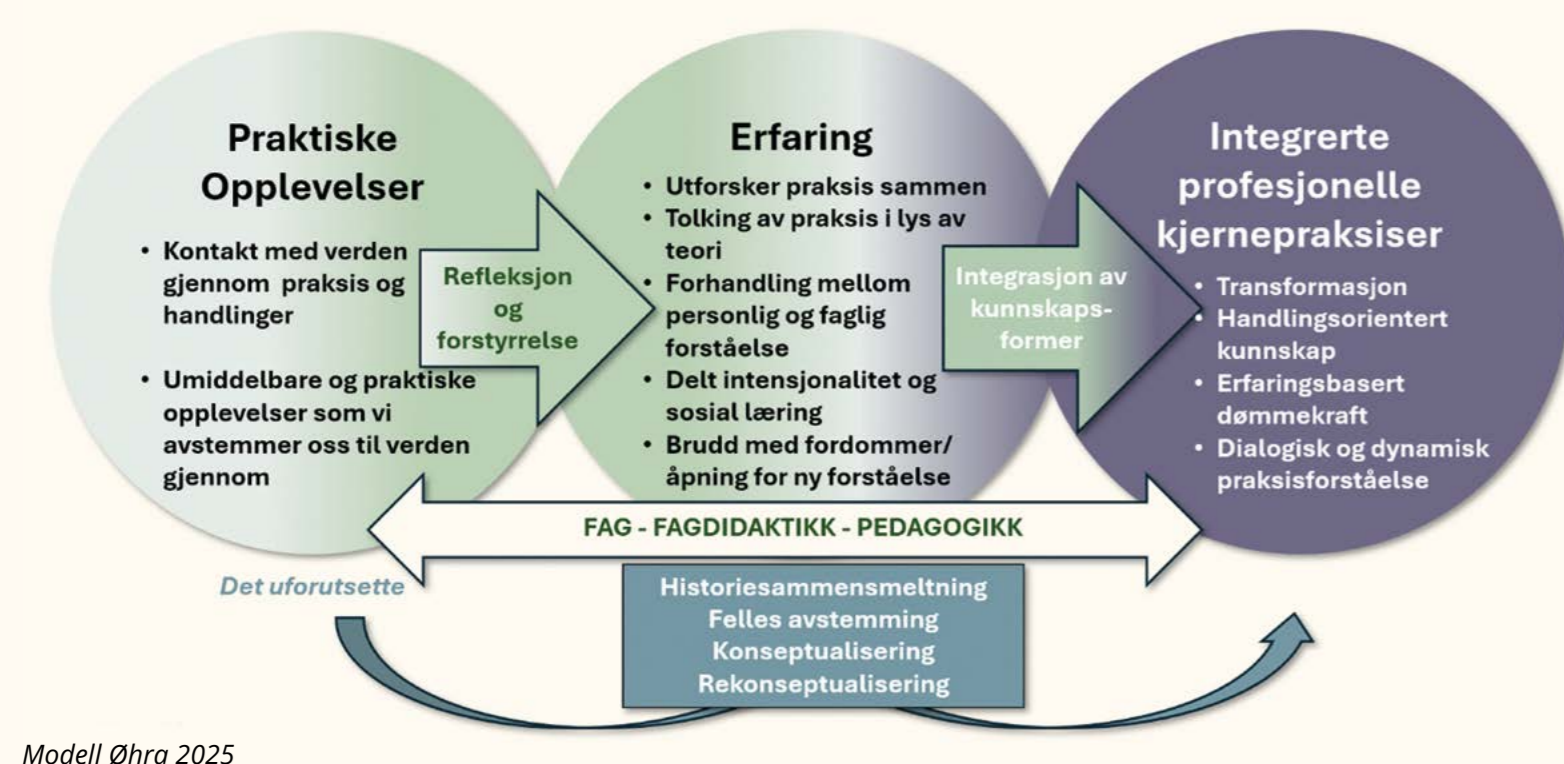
Praktiske Opplevelser

• Kontakt med verden gjennom praksis og handlinger

• Umiddelbare og praktiske opplevelser som vi avstemmer oss til verden gjennom

Refleksjon og forstyrrelse

Erfaring

• Utforsker praksis sammen
• Tolking av praksis i lys av teori
• Forhandling mellom personlig og faglig forståelse
• Delt intensjonalitet og sosial læring
• Brudd med fordommer/ åpning for ny forståelse

Integrasjon av kunnskapsformer

Integrerte profesjonelle kjernepraksiser

• Transformasjon
• Handlingsorientert kunnskap
• Erfaringsbasert dømmekraft
• Dialogisk og dynamisk praksisforståelse

FAG - FAGDIDAKTIKK - PEDAGOGIKK

Det uforutsette

Historiesammensmeltning
Felles avstemming
Konseptualisering
Rekonseptualisering

Modell Øhra 2025